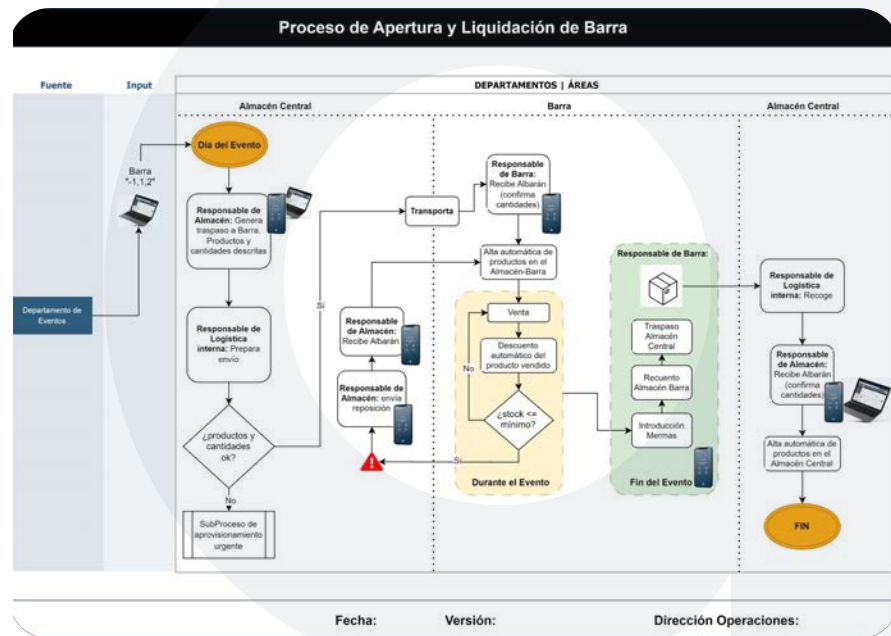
Proceso de Apertura y Liquidación de Barra

Fuente

Input

DEPARTAMENTOS | ÁREAS

Almacén Central

Barra

Almacén Central

Departamento de Eventos

Barra "-1,1,2"

Día del Evento

Responsable de Almacén: Genera traspaso a Barra. Productos y cantidades descritas

Responsable de Logística interna: Prepara envío

¿productos y cantidades ok?

No

SubProceso de aprovisionamiento urgente

Sí

Transporta

Responsable de Barra: Recibe Albarán (confirma cantidades)

Alta automática de productos en el Almacén-Barra

Responsable de Almacén: Recibe Albarán

Responsable de Almacén: envía reposición

Venta

Descuento automático del producto vendido

No

¿stock <= mínimo?

Sí

Durante el Evento

Responsable de Barra:

Traspaso Almacén Central

Recuento Almacén Barra

Introducción Mermas

Fin del Evento

Responsable de Logística interna: Recoge

Responsable de Almacén: Recibe Albarán (confirma cantidades)

Alta automática de productos en el Almacén Central

FIN

Fecha:

Versión:

Dirección Operaciones: